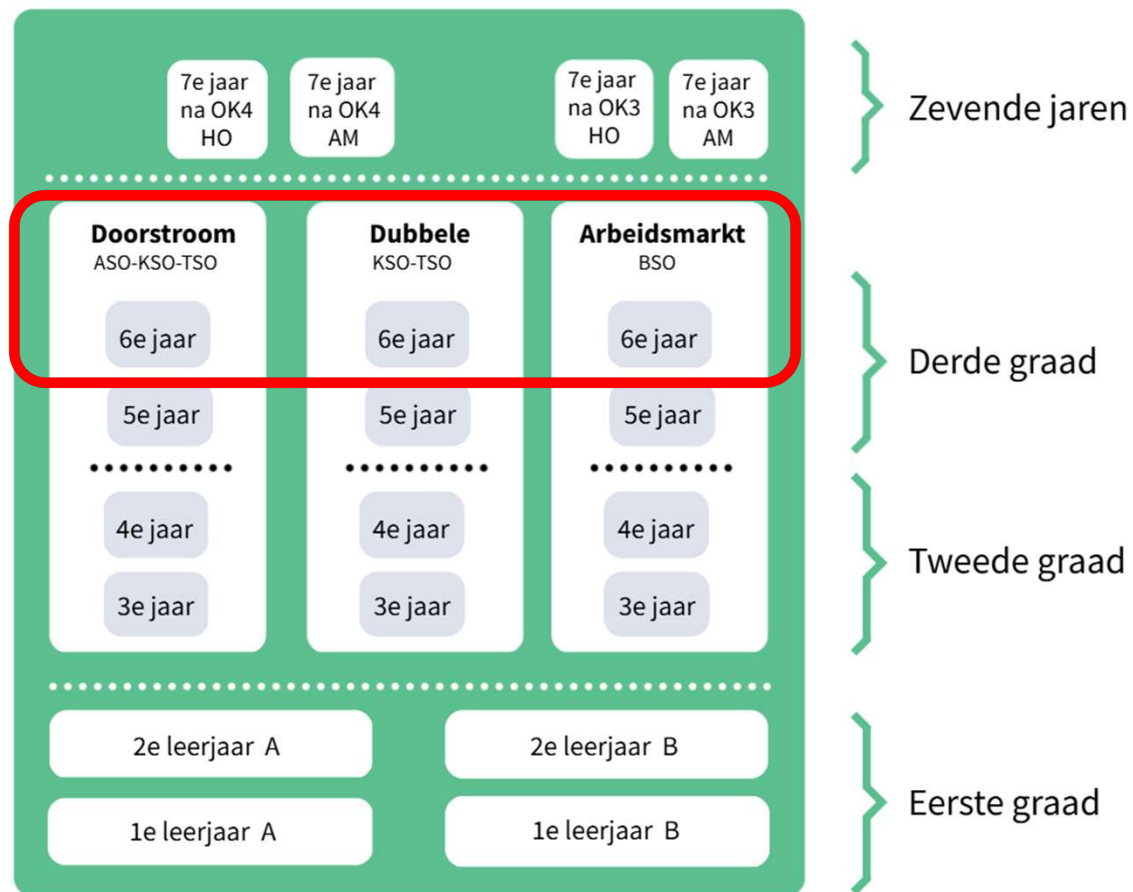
7e jaar na OK4 HO

7e jaar na OK4 AM

7e jaar na OK3 HO

7e jaar na OK3 AM

Zevende jaren

**Doorstroom**
ASO-KSO-TSO

6e jaar

5e jaar

4e jaar

3e jaar

**Dubbele**
KSO-TSO

6e jaar

5e jaar

4e jaar

3e jaar

**Arbeidsmarkt**
BSO

6e jaar

5e jaar

4e jaar

3e jaar

Derde graad

Tweede graad

2e leerjaar A

2e leerjaar B

1e leerjaar A

1e leerjaar B

Eerste graad